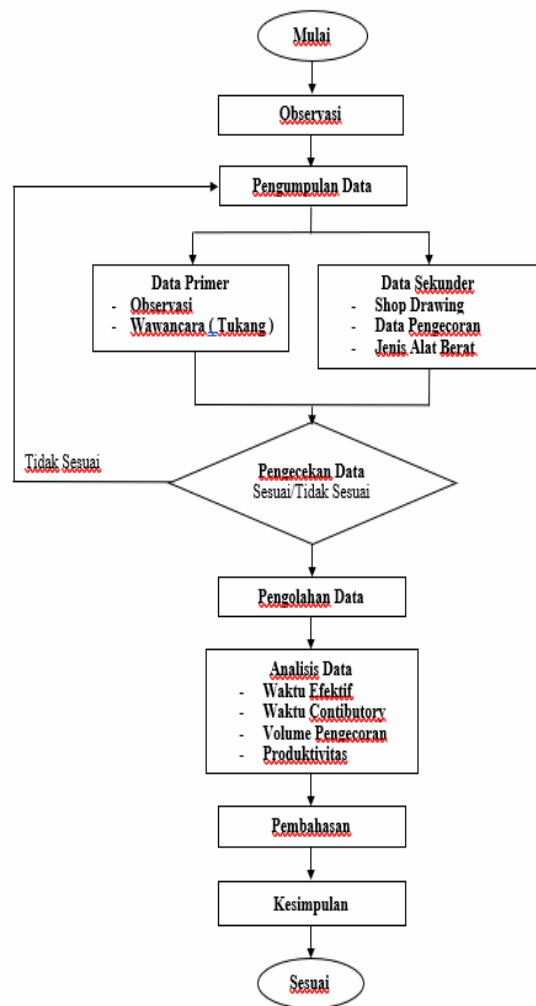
Mulai

Observasi

Pengumpulan Data

Data Primer
- Observasi
- Wawancara ( Tukang )

Data Sekunder
- Shop Drawing
- Data Pengecoran
- Jenis Alat Berat

Tidak Sesuai

Pengecekan Data
Sesuai/Tidak Sesuai

Pengolahan Data

Analisis Data
- Waktu Efektif
- Waktu Contibutory
- Volume Pengecoran
- Produktivitas

Pembahasan

Kesimpulan

Sesuai